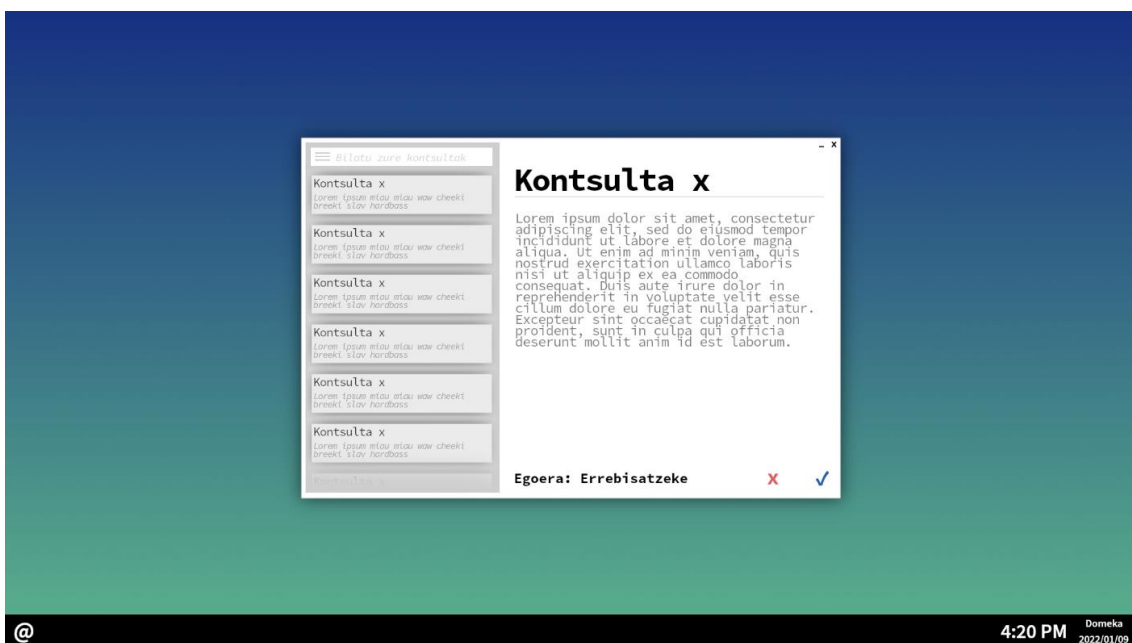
Bilatu zure kontsultak

Kontsulta x
Lorem ipsum miau miau wow cheeki breeki slav hardbass

Kontsulta x
Lorem ipsum miau miau wow cheeki breeki slav hardbass

Kontsulta x
Lorem ipsum miau miau wow cheeki breeki slav hardbass

Kontsulta x
Lorem ipsum miau miau wow cheeki breeki slav hardbass

Kontsulta x
Lorem ipsum miau miau wow cheeki breeki slav hardbass

Kontsulta x
Lorem ipsum miau miau wow cheeki breeki slav hardbass

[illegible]

_ x

Kontsulta x

Lorem ipsum dolor sit amet, consectetur adipiscing elit, sed do eiusmod tempor incididunt ut labore et dolore magna aliqua. Ut enim ad minim veniam, quis nostrud exercitation ullamco laboris nisi ut aliquip ex ea commodo consequat. Duis aute irure dolor in reprehenderit in voluptate velit esse cillum dolore eu fugiat nulla pariatur. Excepteur sint occaecat cupidatat non proident, sunt in culpa qui officia deserunt mollit anim id est laborum.

Egoera: Errebisatzeke

X ✓

@

4:20 PM Domeka 2022/01/09